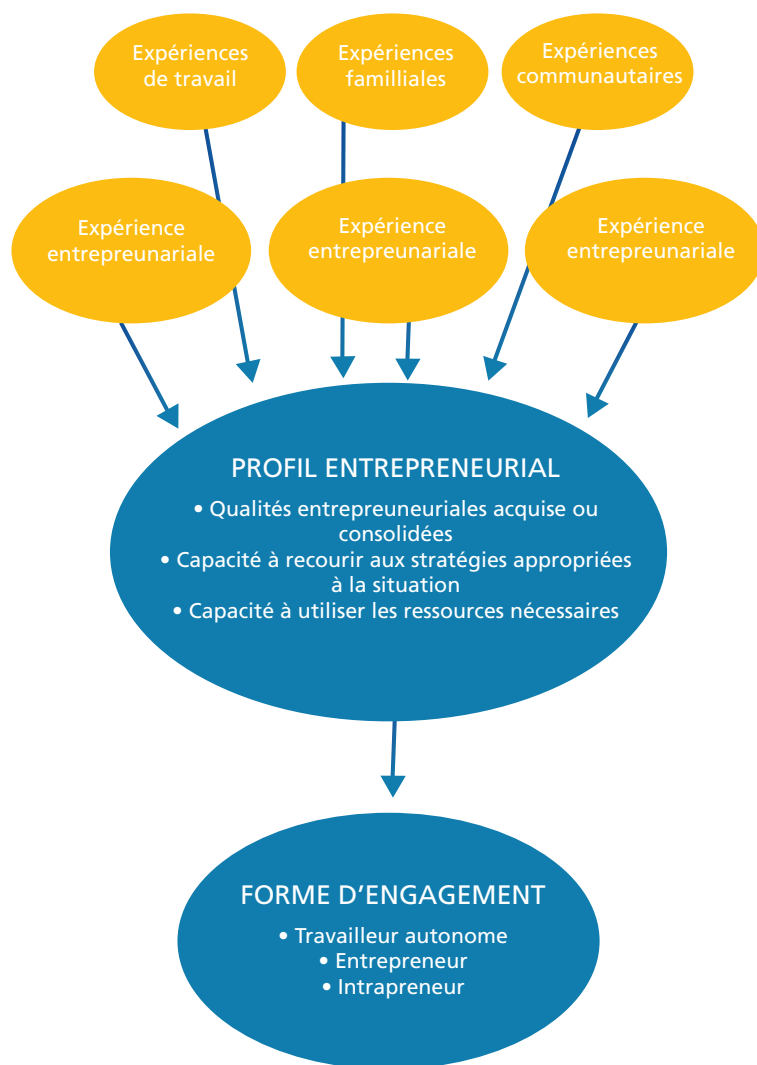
Expériences de travail

Expériences familliales

Expériences communautaires

Expérience entrepreunariale

Expérience entrepreunariale

Expérience entrepreunariale

PROFIL ENTREPRENEURIAL

• Qualités entrepreuneuriales acquise ou consolidées
• Capacité à recourir aux stratégies appropriées à la situation
• Capacité à utiliser les ressources nécessaires

FORME D'ENGAGEMENT

• Travailleur autonome
• Entrepreneur
• Intrapreneur